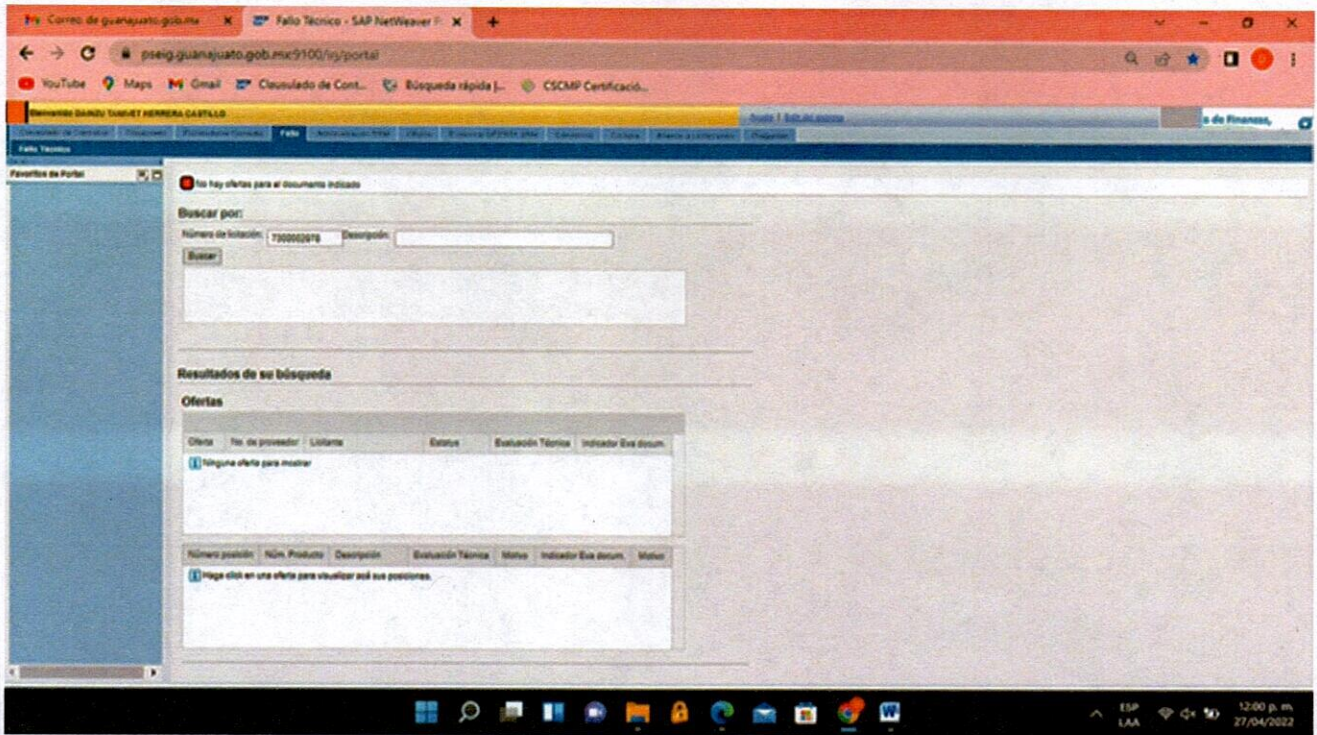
Correo de guanajuato.gob.mx ×
Fallo Técnico - SAP NetWeaver ×
+

pseig.guanajuato.gob.mx:9100/irj/portal

YouTube  Maps  Gmail  Clausulado de Cont...  Búsqueda rápida |...  CSCMP Certificació...

Bienvenido DAINZU TANIVET HERRERA CASTILLO
Ayuda | Salir del sistema
o de Finanzas,

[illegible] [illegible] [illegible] Fallo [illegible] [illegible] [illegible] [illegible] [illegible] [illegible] Preguntas
Fallo Técnico

Favoritos de Portal

No hay ofertas para el documento indicado

Buscar por:
Número de licitación: 7000002978 Descripción:
Buscar

Resultados de su búsqueda

Ofertas

| Oferta | No. de proveedor | Licitante | Estatus | Evaluación Técnica | Indicador Eva docum. |
|---|---|---|---|---|---|
| Ninguna oferta para mostrar | | | | | |

| Número posición | Núm. Producto | Descripción | Evaluación Técnica | Motivo | Indicador Eva docum. | Motivo |
|---|---|---|---|---|---|---|
| Haga click en una oferta para visualizar aquí sus posiciones. | | | | | | |

ESP LAA
12:00 p. m.
27/04/2022